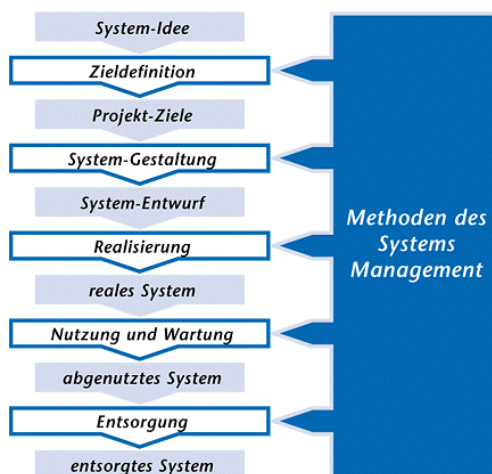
System-Idee

Zieldefinition

Projekt-Ziele

System-Gestaltung

System-Entwurf

Realisierung

reales System

Nutzung und Wartung

abgenutztes System

Entsorgung

entsorgtes System

Methoden des Systems Management